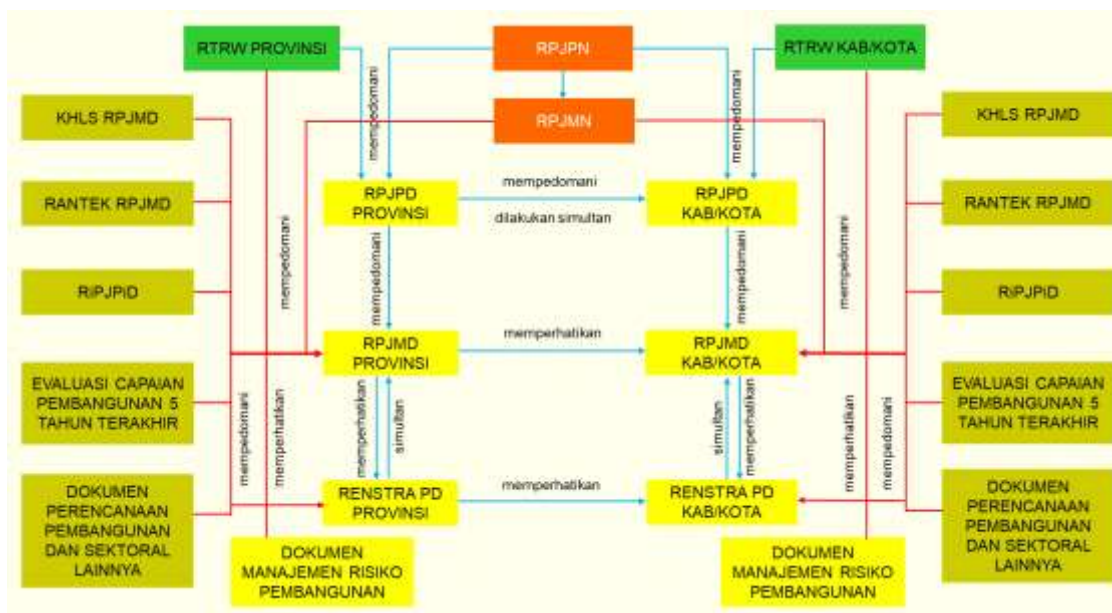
RTRW PROVINSI

RPJPN

RTRW KAB/KOTA

KHLS RPJMD

RPJMN

KHLS RPJMD

mempedomani

mempedomani

RPJPD PROVINSI

mempedomani

dilakukan simultan

RPJPD KAB/KOTA

RANTEK RPJMD

RANTEK RPJMD

mempedomani

mempedomani

mempedomani

mempedomani

RIPJPID

RIPJPID

RPJMD PROVINSI

memperhatikan

RPJMD KAB/KOTA

EVALUASI CAPAIAN PEMBANGUNAN 5 TAHUN TERAKHIR

EVALUASI CAPAIAN PEMBANGUNAN 5 TAHUN TERAKHIR

memperhatikan

simultan

simultan

memperhatikan

mempedomani

memperhatikan

memperhatikan

mempedomani

DOKUMEN PERENCANAAN PEMBANGUNAN DAN SEKTORAL LAINNYA

RENSTRA PD PROVINSI

memperhatikan

RENSTRA PD KAB/KOTA

DOKUMEN PERENCANAAN PEMBANGUNAN DAN SEKTORAL LAINNYA

DOKUMEN MANAJEMEN RISIKO PEMBANGUNAN

DOKUMEN MANAJEMEN RISIKO PEMBANGUNAN